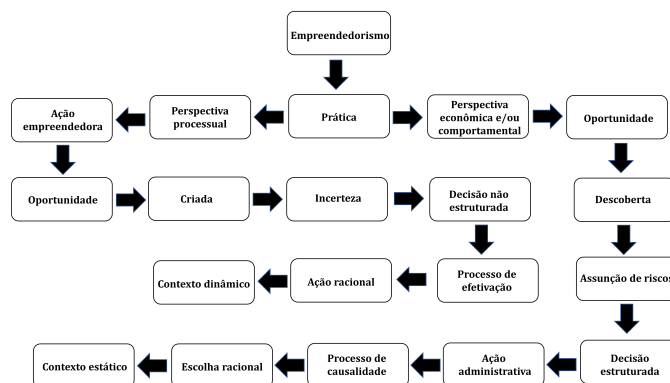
Empreendedorismo

Prática

Perspectiva processual

Ação empreendedora

Perspectiva econômica e/ou comportamental

Oportunidade

Oportunidade

Criada

Incerteza

Decisão não estruturada

Descoberta

Processo de efetivação

Ação racional

Contexto dinâmico

Assunção de riscos

Decisão estruturada

Ação administrativa

Processo de causalidade

Escolha racional

Contexto estático